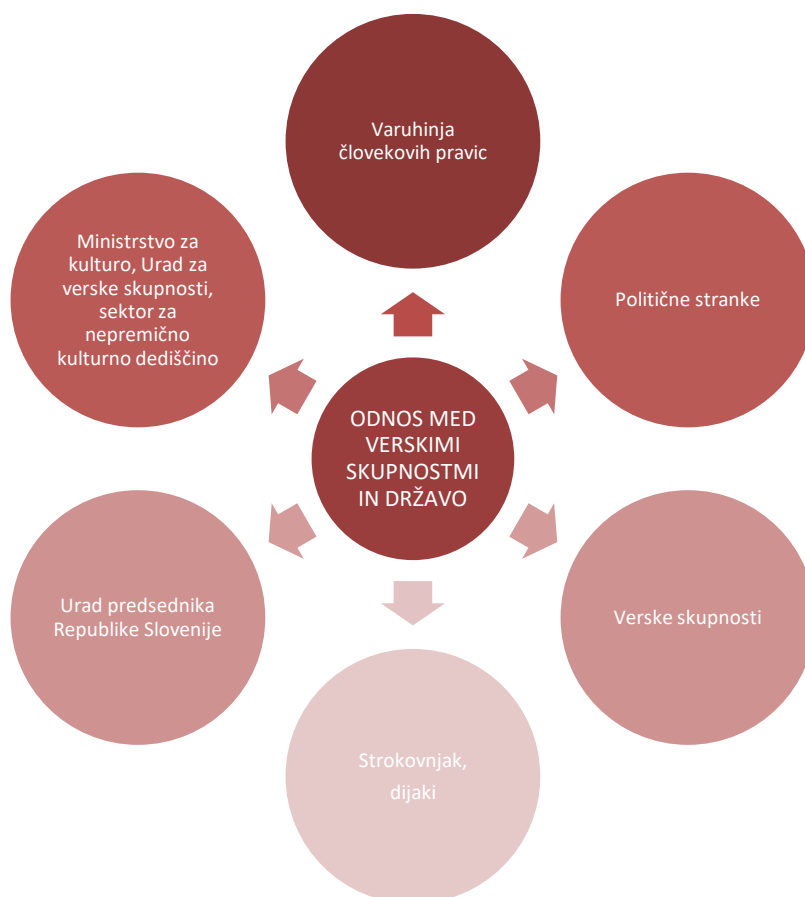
ODNOS MED VERSKIMI SKUPNOSTMI IN DRŽAVO

Varuhinja človekovih pravic

Politične stranke

Verske skupnosti

Strokovnjak, dijaki

Urad predsednika Republike Slovenije

Ministrstvo za kulturo, Urad za verske skupnosti, sektor za nepremično kulturno dediščino